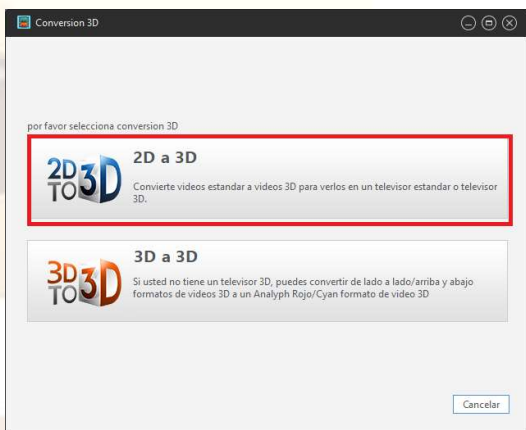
Conversion 3D

por favor selecciona conversion 3D

2D TO 3D

2D a 3D

Convierte videos estandar a videos 3D para verlos en un televisor estandar o televisor 3D.

3D TO 3D

3D a 3D

Si usted no tiene un televisor 3D, puedes convertir de lado a lado/arriba y abajo formatos de videos 3D a un Analyph Rojo/Cyan formato de video 3D

Cancelar